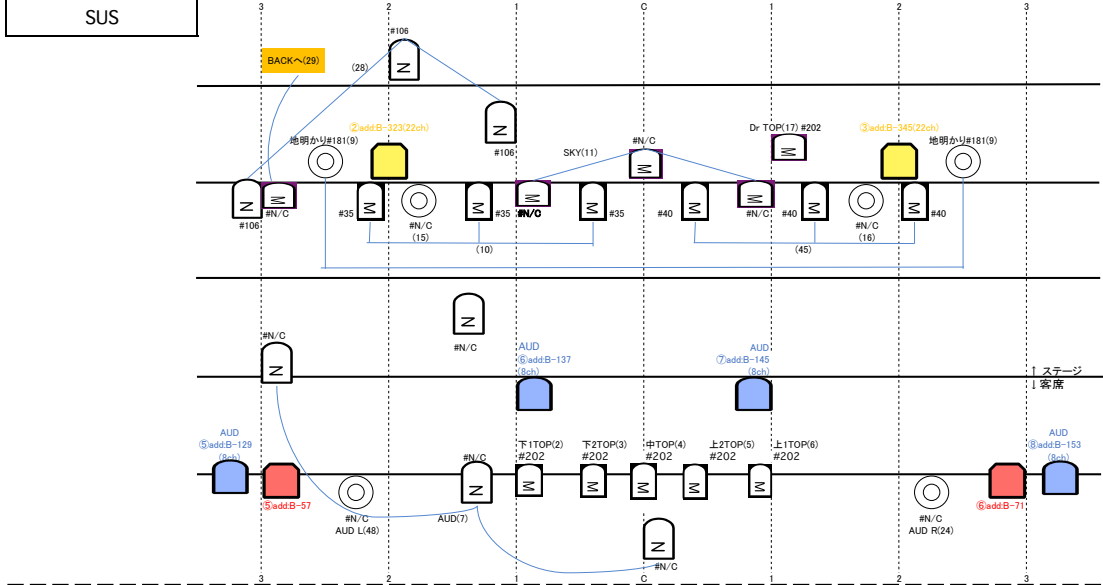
SUS

3 2 1 C 1 2 3

#106
BACKへ(29)
(28)
#106
②add:B-323(22ch)
③add:B-345(22ch)
地明かり#181(9)
地明かり#181(9)
#N/C
SKY(11)
Dr TOP(17) #202
#106
#N/C
#35
#35
#N/C
#35
#40
#N/C
#40
#40
#N/C
(15)
(10)
#N/C
(16)
(45)

#N/C
#N/C
AUD
⑥add:B-137
(8ch)
AUD
⑦add:B-145
(8ch)
↑ステージ
↓客席

AUD
⑤add:B-129
(8ch)
⑤add:B-57
#N/C
AUD L(48)
#N/C
AUD(7)
下1TOP(2)
#202
下2TOP(3)
#202
中TOP(4)
#202
上2TOP(5)
#202
上1TOP(6)
#202
#N/C
AUD R(24)
⑥add:B-71
AUD
⑧add:B-153
(8ch)
#N/C

3 2 1 C 1 2 3